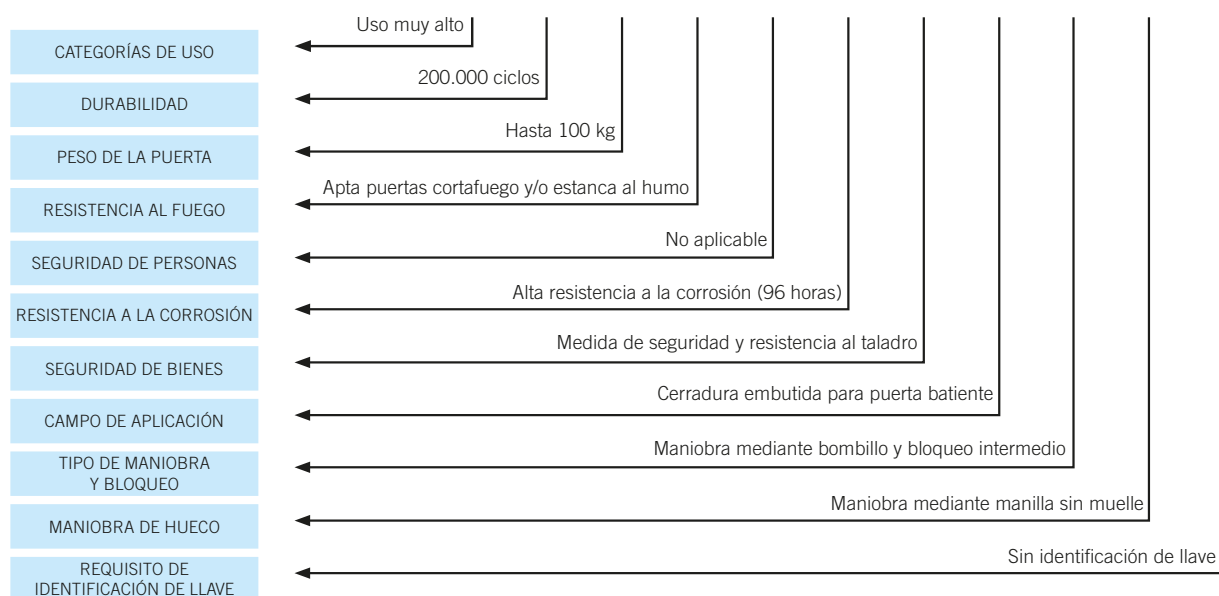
CATEGORÍAS DE USO
Uso muy alto

DURABILIDAD
200.000 ciclos

PESO DE LA PUERTA
Hasta 100 kg

RESISTENCIA AL FUEGO
Apta puertas cortafuego y/o estanca al humo

SEGURIDAD DE PERSONAS
No aplicable

RESISTENCIA A LA CORROSIÓN
Alta resistencia a la corrosión (96 horas)

SEGURIDAD DE BIENES
Medida de seguridad y resistencia al taladro

CAMPO DE APLICACIÓN
Cerradura embutida para puerta batiente

TIPO DE MANIOBRA Y BLOQUEO
Maniobra mediante bombillo y bloqueo intermedio

MANIOBRA DE HUECO
Maniobra mediante manilla sin muelle

REQUISITO DE IDENTIFICACIÓN DE LLAVE
Sin identificación de llave